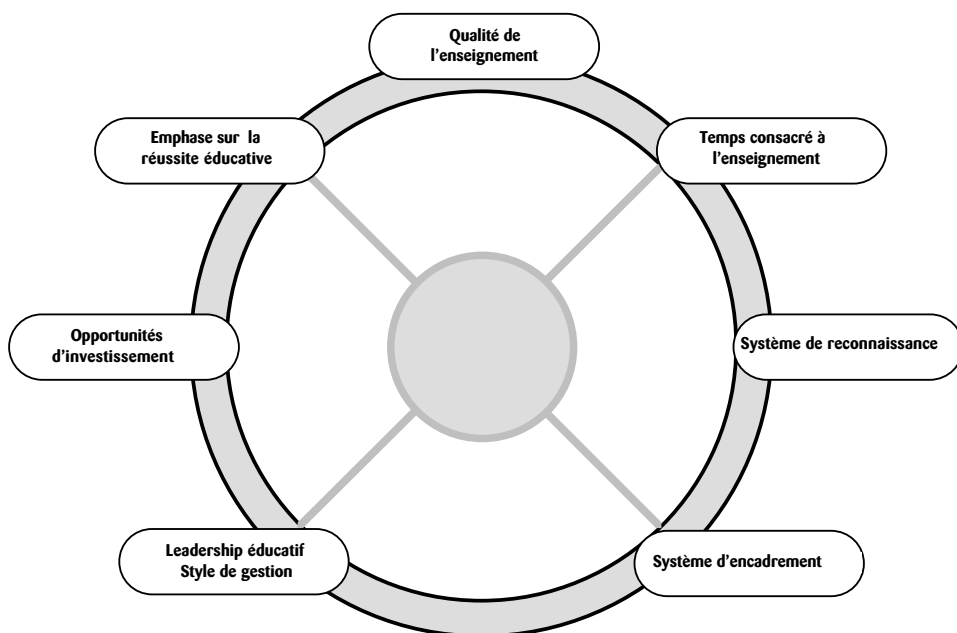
Qualité de l'enseignement

Emphase sur la réussite éducative

Temps consacré à l'enseignement

Opportunités d'investissement

Système de reconnaissance

Leadership éducatif
Style de gestion

Système d'encadrement